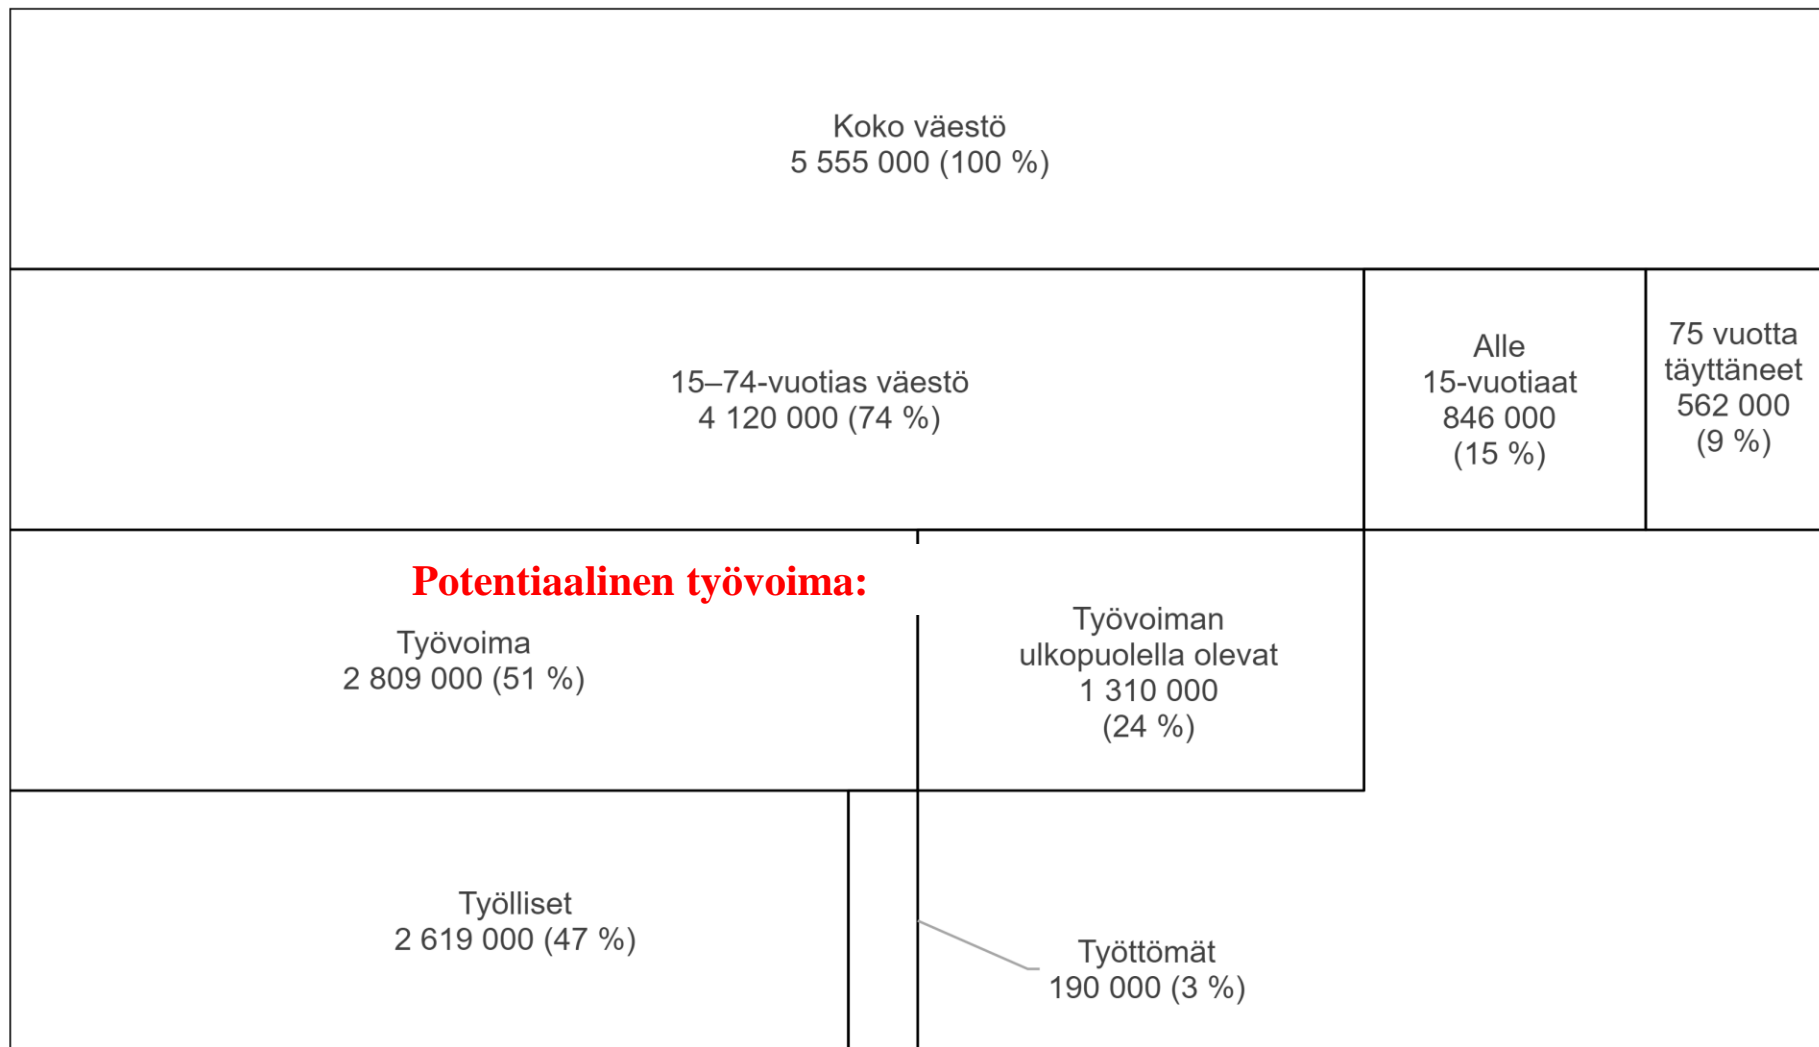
Koko väestö
5 555 000 (100 %)

15–74-vuotias väestö
4 120 000 (74 %)

Alle
15-vuotiaat
846 000
(15 %)

75 vuotta
täyttäneet
562 000
(9 %)

Potentiaalinen työvoima:

Työvoima
2 809 000 (51 %)

Työvoiman
ulkopuolella olevat
1 310 000
(24 %)

Työlliset
2 619 000 (47 %)

Työttömät
190 000 (3 %)